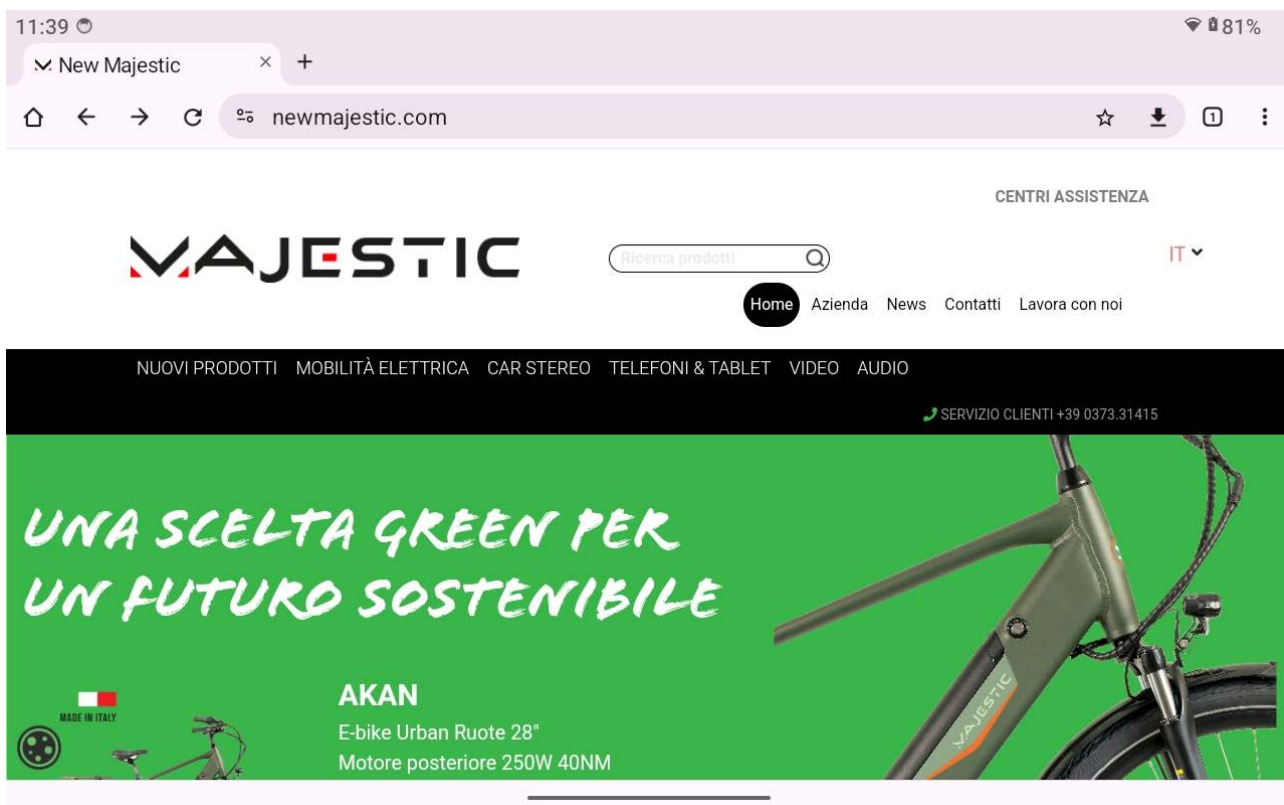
11:39

81%

New Majestic

newmajestic.com

1

CENTRI ASSISTENZA

MAJESTIC

Ricerca prodotti

IT

Home Azienda News Contatti Lavora con noi

NUOVI PRODOTTI MOBILITÀ ELETTRICA CAR STEREO TELEFONI & TABLET VIDEO AUDIO

SERVIZIO CLIENTI +39 0373.31415

UNA SCELTA GREEN PER UN FUTURO SOSTENIBILE

MADE IN ITALY

AKAN
E-bike Urban Ruote 28"
Motore posteriore 250W 40NM

MAJESTIC